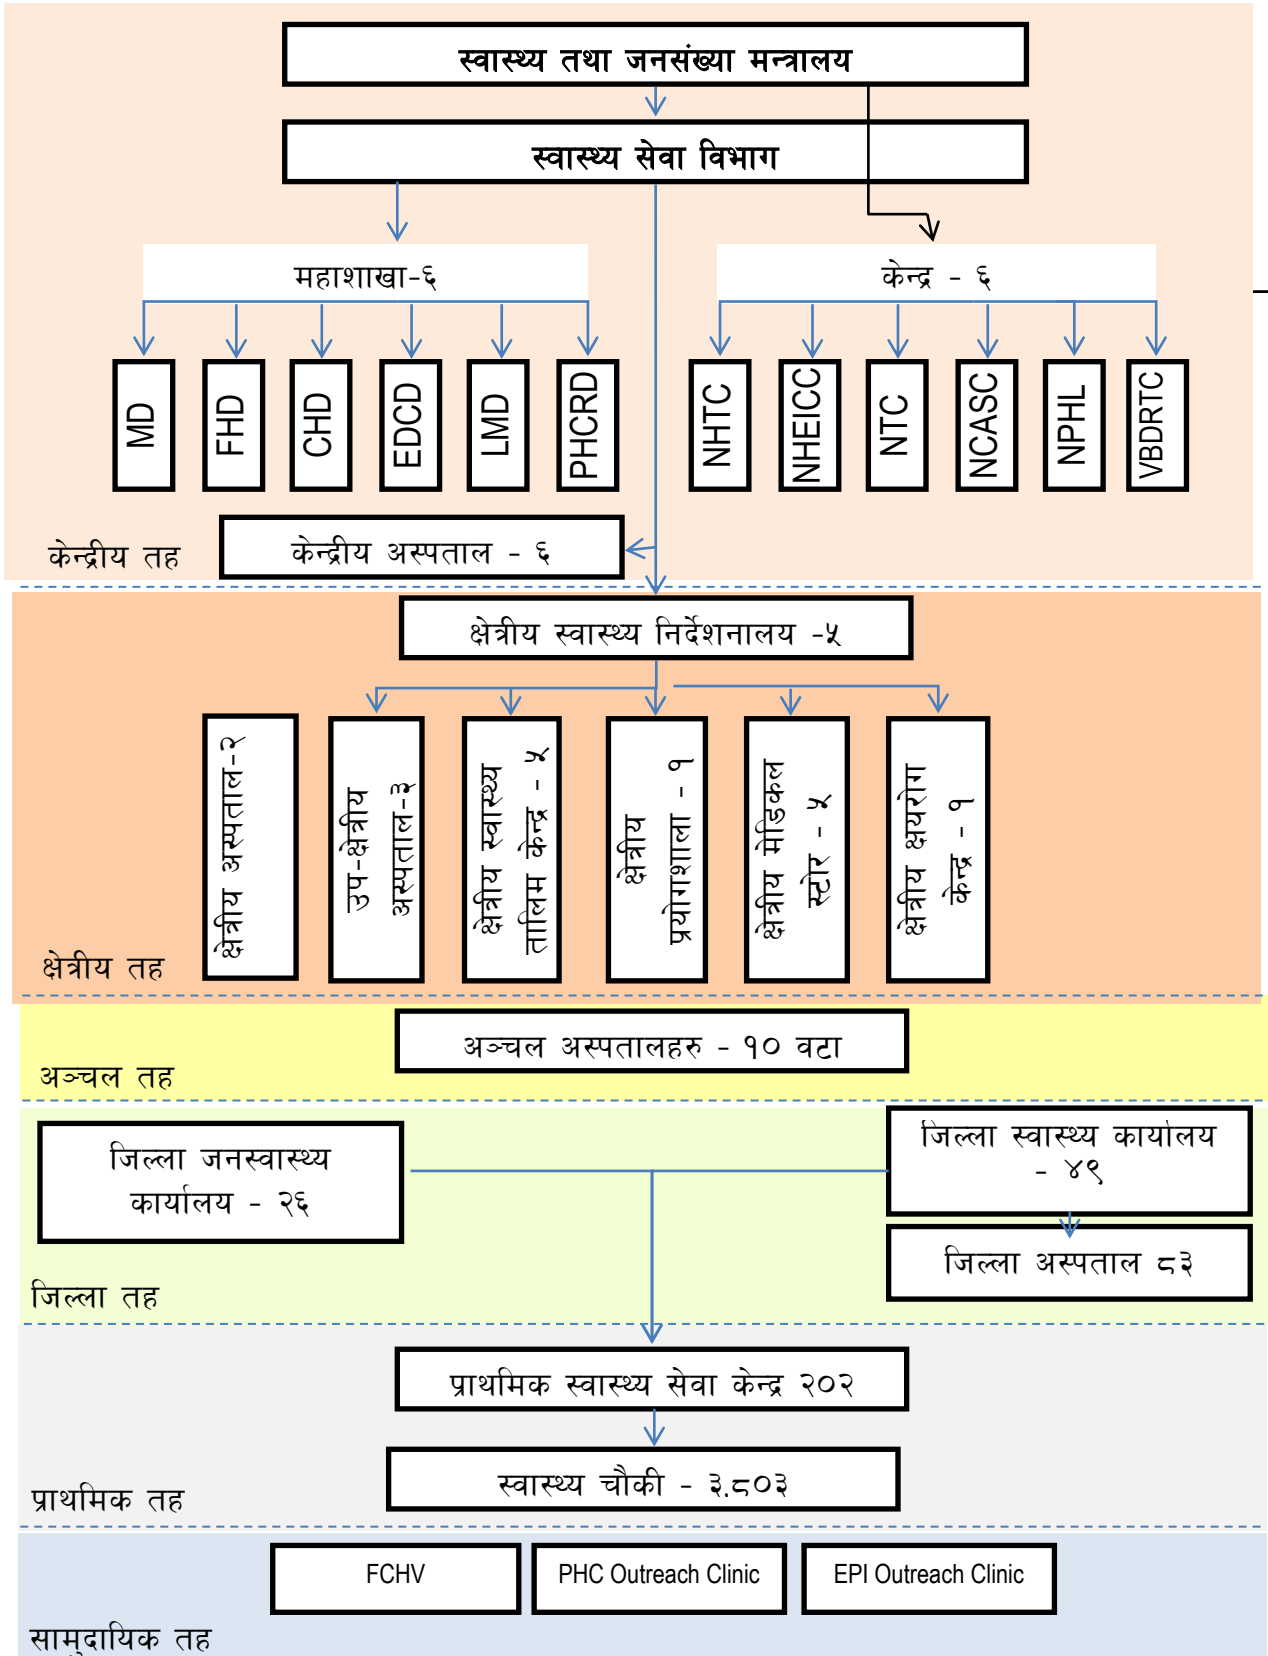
स्वास्थ्य तथा जनसंख्या मन्त्रालय

स्वास्थ्य सेवा विभाग

महाशाखा-६

केन्द्र - ६

MD

FHD

CHD

EDCD

LMD

PHCRD

NHTC

NHEICC

NTC

NCASC

NPHL

VBDRTC

केन्द्रीय तह

केन्द्रीय अस्पताल - ६

क्षेत्रीय स्वास्थ्य निर्देशनालय -५

क्षेत्रीय अस्पताल-२

उप-क्षेत्रीय अस्पताल-३

क्षेत्रीय स्वास्थ्य तालिम केन्द्र - ५

क्षेत्रीय प्रयोगशाला - १

क्षेत्रीय मेडिकल स्टोर - ५

क्षेत्रीय क्षयरोग केन्द्र - १

क्षेत्रीय तह

अञ्चल अस्पतालहरु - १० वटा

अञ्चल तह

जिल्ला जनस्वास्थ्य कार्यालय - २६

जिल्ला स्वास्थ्य कार्यालय - ४९

जिल्ला अस्पताल ८३

जिल्ला तह

प्राथमिक स्वास्थ्य सेवा केन्द्र २०२

स्वास्थ्य चौकी - ३,८०३

प्राथमिक तह

FCHV

PHC Outreach Clinic

EPI Outreach Clinic

सामुदायिक तह